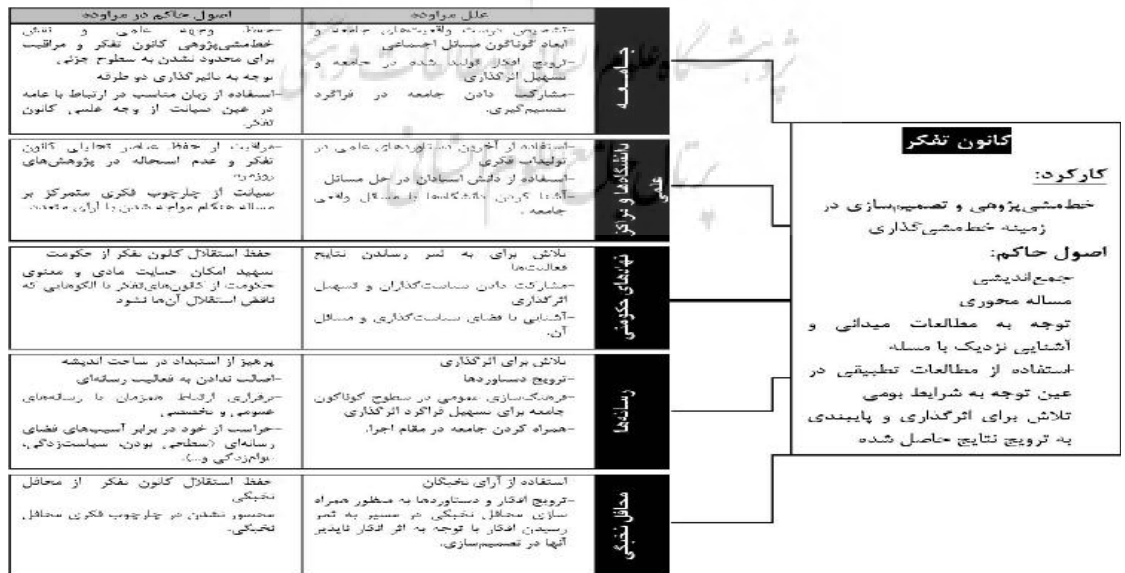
| اصول حاکم در مراوده | علل مراوده | |
|---|---|---|
| -حفظ وجوه علمی و فنی خط‌مشی‌پژوهی کانون تفکر و مراقبت برای محدود نشدن به سطوح جزئی. توجه به تاثیرگذاری دو طرفه -استفاده از زبان مناسب در ارتباط با عامه در عین صیانت از وجه علمی کانون تفکر | -تشخیص درست واقعیت‌های جامعه و ابعاد گوناگون مسائل اجتماعی -ترویج افکار تولید شده در جامعه و تسهیل اثرگذاری -مشارکت دادن جامعه در فرآیند تصمیم‌گیری. | جامعه |
| -مراقبت از حفظ عناصر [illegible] کانون تفکر و عدم استحاله در پژوهش‌های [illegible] -صیانت از چارچوب فکری متمرکز بر مساله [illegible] | -استفاده از آخرین دستاوردهای علمی در تولیدات فکری -استفاده از دانش استادان در حل مسائل -آشنا کردن دانشگاه‌ها با مسائل واقعی جامعه. | دانشگاه‌ها و مراکز علمی |
| حفظ استقلال کانون تفکر از حکومت -تمهید امکان حمایت مادی و معنوی حکومت از کانون‌های تفکر با الگوهایی که ناقض استقلال آن‌ها نشود | تلاش برای به ثمر رساندن نتایج فعالیت‌ها -مشارکت دادن سیاست‌گذاران و تسهیل اثرگذاری -آشنایی با فضای سیاست‌گذاری و مسائل آن. | نهادهای حکومتی |
| پرهیز از استبداد در ساحت اندیشه -اصالت ندادن به فعالیت رسانه‌ای -برقراری ارتباط همزمان با رسانه‌های عمومی و تخصصی -حراست از خود در برابر آسیب‌های فضای رسانه‌ای (سطحی بودن، سیاست‌زدگی، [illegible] و...) | تلاش برای اثرگذاری -ترویج دستاوردها -فرهنگ‌سازی عمومی در سطوح گوناگون جامعه برای تسهیل فرآیند اثرگذاری -همراه کردن جامعه در مقام اجرا. | رسانه‌ها |
| حفظ استقلال کانون تفکر از محافل نخبگی -محصور نشدن در چارچوب فکری محافل نخبگی. | استفاده از آرای نخبگان -ترویج افکار و دستاوردها به منظور همراه سازی محافل نخبگی در مسیر به ثمر رسیدن افکار با توجه به اثر افکار تاثیرپذیر آنها در تصمیم‌سازی. | محافل نخبگی |

کانون تفکر

کارکرد:

خط‌مشی‌پژوهی و تصمیم‌سازی در زمینه خط‌مشی‌گذاری

اصول حاکم:

-جمع‌اندیشی

-مساله محوری

-توجه به مطالعات میدانی و آشنایی نزدیک با مسئله

-استفاده از مطالعات تطبیقی در عین توجه به شرایط بومی

-تلاش برای اثرگذاری و پایبندی به ترویج نتایج حاصل شده